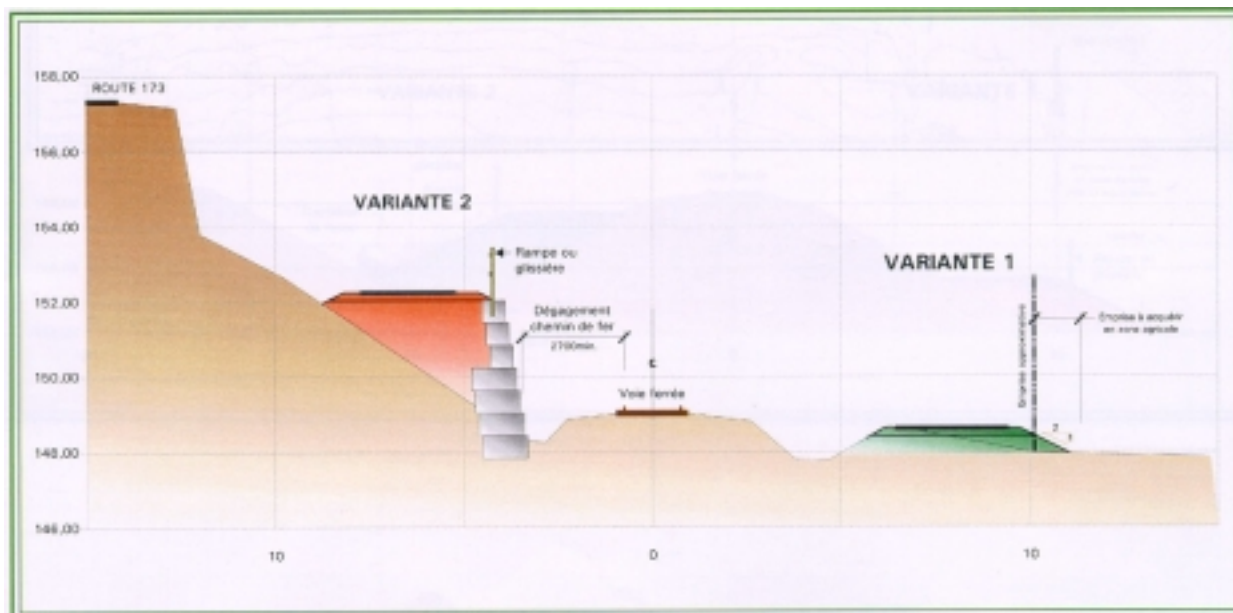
158,00
156,00
154,00
152,00
150,00
148,00
146,00

ROUTE 173

VARIANTE 2

Rampe ou glissière

Dégagement chemin de fer
2700min.

℄

Voie ferrée

VARIANTE 1

Emprise supplémentaire

Emprise à acquérir en zone agricole

2
1

10
0
10